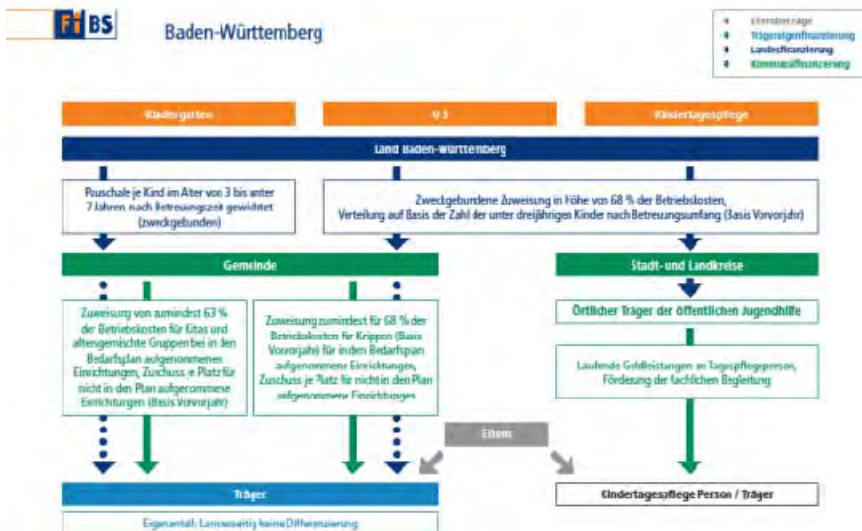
FiBS

Baden-Württemberg

Elternbeiträge
Trägereigenfinanzierung
Landesfinanzierung
Kommunalfinanzierung

Kindergarten

U 3

Kindertagespflege

Land Baden-Württemberg

Pauschale je Kind im Alter von 3 bis unter 7 Jahren nach Betreuungszeit gewichtet (zweckgebunden)

Zweckgebundene Zuweisung in Höhe von 68 % der Betriebskosten, Verteilung auf Basis der Zahl der unter dreijährigen Kinder nach Betreuungsumfang (Basis Vorvorjahr)

Gemeinde

Stadt- und Landkreise

Örtlicher Träger der öffentlichen Jugendhilfe

Zuweisung von zumindest 63 % der Betriebskosten für Kitas und altersgemischte Gruppen bei in den Bedarfsplan aufgenommenen Einrichtungen, Zuschuss je Platz für nicht in den Plan aufgenommene Einrichtungen (Basis Vorvorjahr)

Zuweisung zumindest für 68 % der Betriebskosten für Krippen (Basis Vorvorjahr) für in den Bedarfsplan aufgenommenen Einrichtungen, Zuschuss je Platz für nicht in den Plan aufgenommene Einrichtungen

Laufende Geldleistungen an Tagespflegeperson, Förderung der fachlichen Begleitung

Eltern

Träger

Kindertagespflege Person / Träger

Eigenanteil: Landesseitig keine Differenzierung